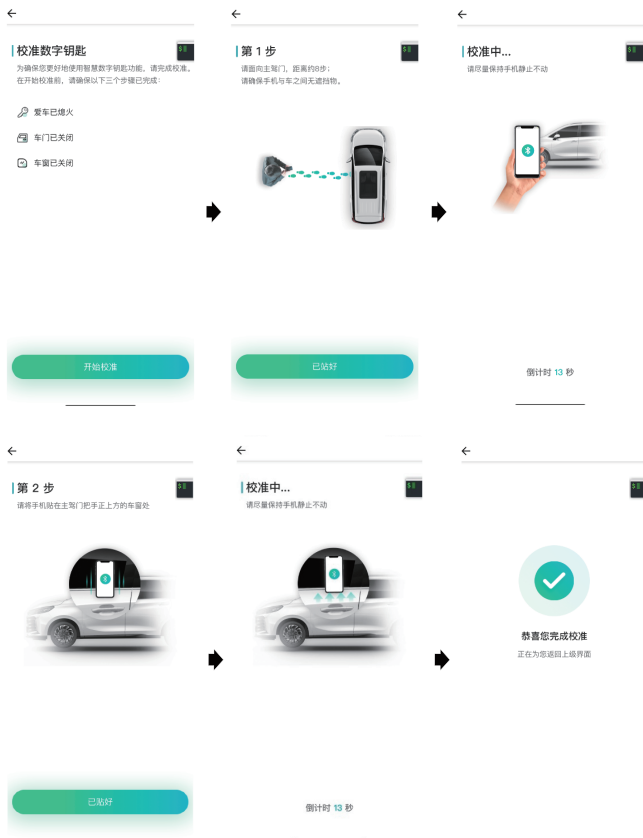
←

校准数字钥匙

为确保您更好地使用智慧数字钥匙功能，请完成校准。在开始校准前，请确保以下三个步骤已完成：

爱车已熄火

车门已关闭

车窗已关闭

开始校准

←

第 1 步

请面向主驾门，距离约8步；请确保手机与车之间无遮挡物。

已站好

←

校准中...

请尽量保持手机静止不动

倒计时 13 秒

←

第 2 步

请将手机贴在主驾门把手正上方的车窗处

已贴好

←

校准中...

请尽量保持手机静止不动

倒计时 13 秒

←

恭喜您完成校准

正在为您返回上级界面